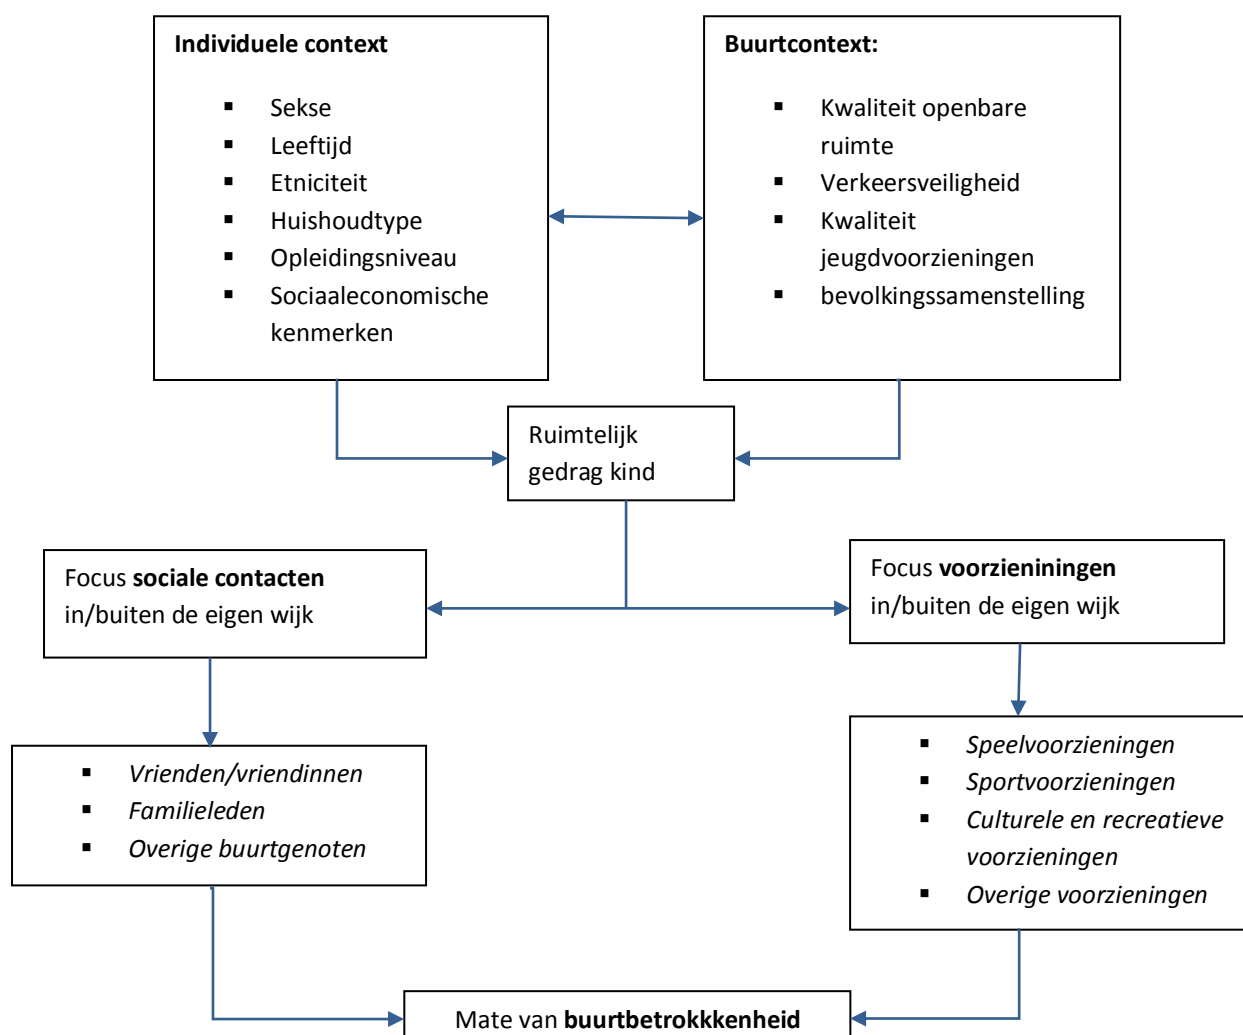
**Individuele context**

- Sekse
- Leeftijd
- Etniciteit
- Huishoudtype
- Opleidingsniveau
- Sociaaleconomische kenmerken

**Buurtcontext:**

- Kwaliteit openbare ruimte
- Verkeersveiligheid
- Kwaliteit jeugdvoorzieningen
- bevolkingssamenstelling

Ruimtelijk gedrag kind

Focus **sociale contacten** in/buiten de eigen wijk

Focus **voorzieningen** in/buiten de eigen wijk

- *Vrienden/vriendinnen*
- *Familieleden*
- *Overige buurtgenoten*

- *Speelvoorzieningen*
- *Sportvoorzieningen*
- *Culturele en recreatieve voorzieningen*
- *Overige voorzieningen*

Mate van **buurtbetrokkkenheid**